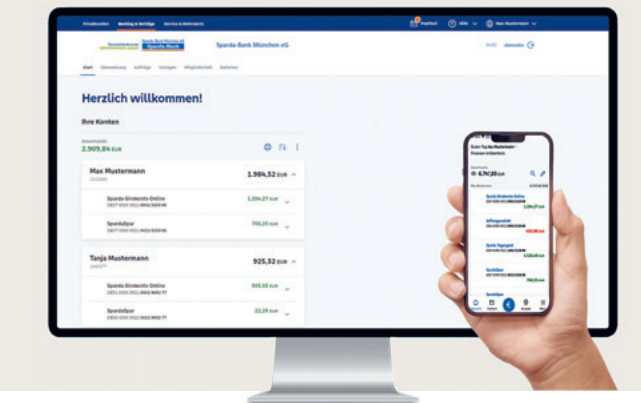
Privatkunden Banking & Verträge Service & Mehrwerte

Postfach Hilfe Max Mustermann

Sparda-Bank München eG

Abmelden

Start Überweisung Aufträge Verträge Mitgliedschaft Bankfinder

Herzlich willkommen!

Ihre Konten

Gesamtsaldo
2.909,84 EUR

Max Mustermann
1.984,52 EUR

Sparda Girokonto Online
1.284,27 EUR

SpardaSpar
700,25 EUR

Tanja Mustermann
925,32 EUR

Sparda Girokonto Online
903,03 EUR

SpardaSpar
22,29 EUR

Max Mustermann
6.747,08 EUR

Sparda Girokonto Online
1.284,27 EUR

Sparda Tagesgeld

SpardaSpar
700,25 EUR

SpardaSpar